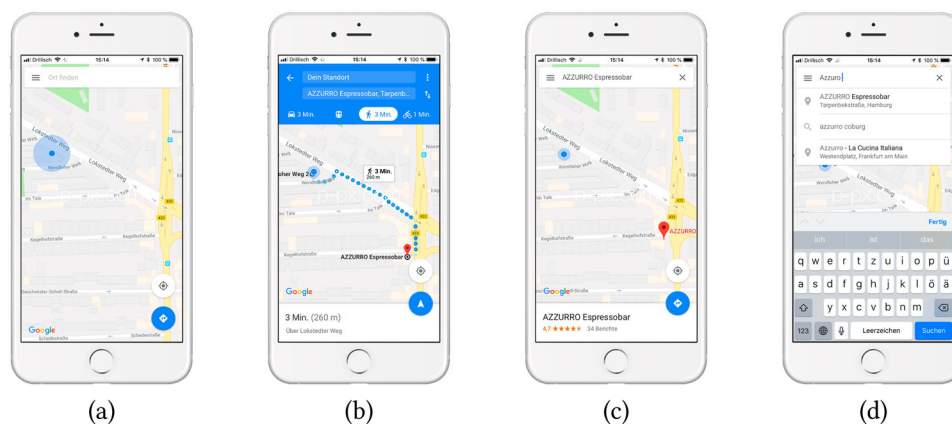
Drillisch 15:14 100 %

Ort finden

Lokstedter Weg

Lokstedter Weg

Google

(a)

Drillisch 15:14 100 %

Dein Standort

AZZURRO Espressobar, Tarpenb...

3 Min.

3 Min.

1 Min.

3 Min. 260 m

Lokstedter Weg

AZZURRO Espressobar

Google

3 Min. (260 m)

Über Lokstedter Weg

(b)

Drillisch 15:14 100 %

AZZURRO Espressobar

AZZURRO

Google

AZZURRO Espressobar

4,7 ★★★★★ 34 Berichte

(c)

Drillisch 15:14 100 %

Azzuro

AZZURRO Espressobar

Tarpenbekstraße, Hamburg

azzurro coburg

Azzurro - La Cucina Italiana

Westendplatz, Frankfurt am Main

Fertig

ich ist das

q w e r t z u i o p ü

a s d f g h j k l ö ä

y x c v b n m

123 Leerzeichen Suchen

(d)